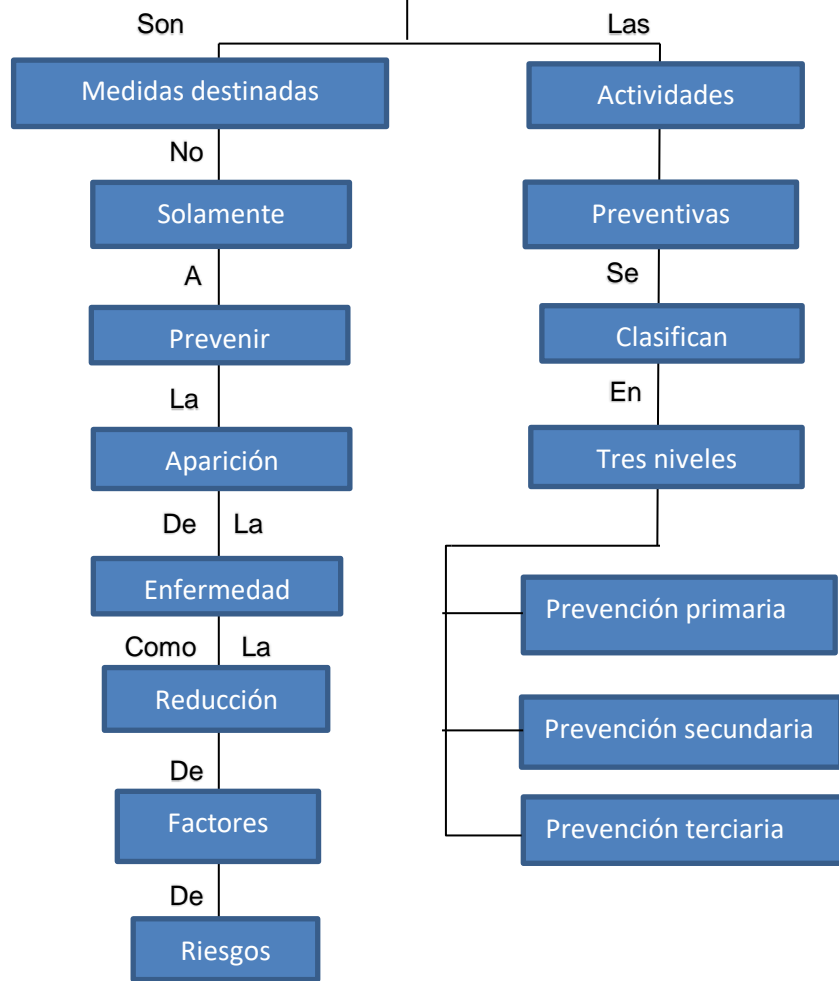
Son

Las

Medidas destinadas

Actividades

No

Solamente

Preventivas

A

Se

Prevenir

Clasifican

La

En

Aparición

Tres niveles

De La

Enfermedad

Prevención primaria

Como La

Reducción

Prevención secundaria

De

Factores

Prevención terciaria

De

Riesgos